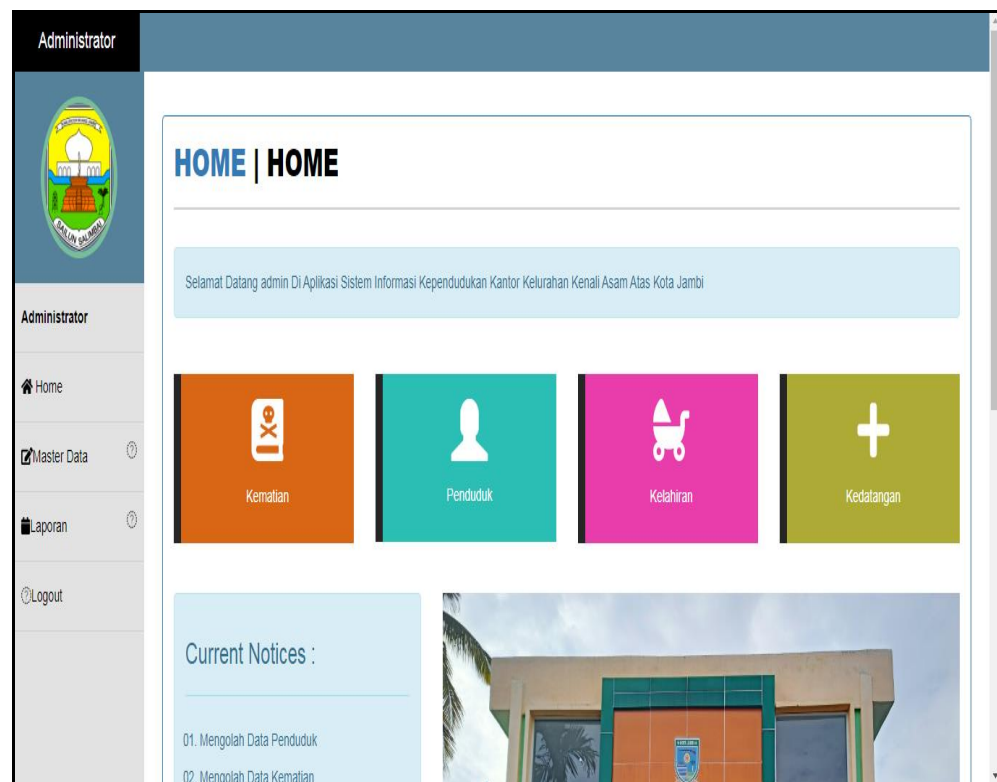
Administrator

SAILUN SALIMBAI

Administrator

Home

Master Data

Laporan

Logout

HOME | HOME

Selamat Datang admin Di Aplikasi Sistem Informasi Kependudukan Kantor Kelurahan Kenali Asam Atas Kota Jambi

Kematian

Penduduk

Kelahiran

Kedatangan

Current Notices :

01. Mengolah Data Penduduk

02. Mengolah Data Kematian